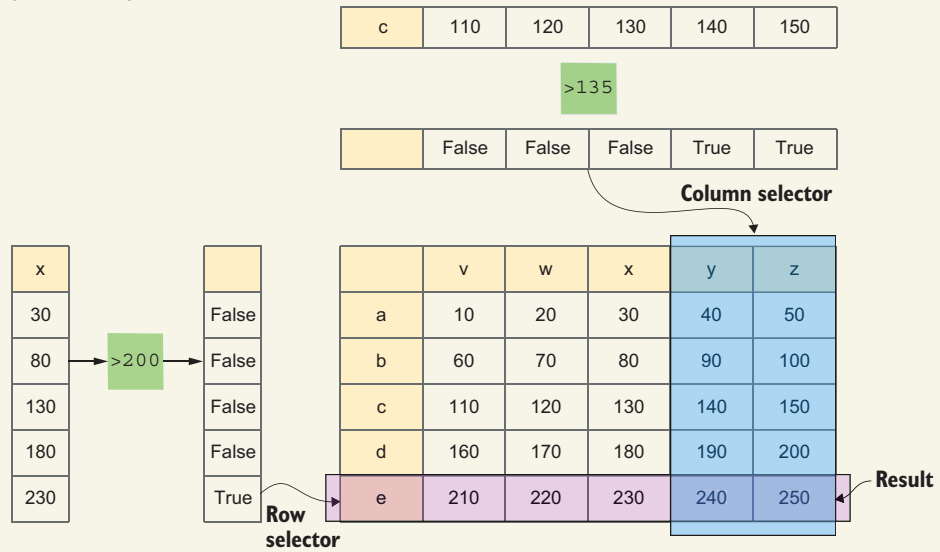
| c | 110 | 120 | 130 | 140 | 150 |
|---|---|---|---|---|---|

>135

| | False | False | False | True | True |
|---|---|---|---|---|---|

Column selector

| x |
|---|
| 30 |
| 80 |
| 130 |
| 180 |
| 230 |

>200

| |
|---|
| False |
| False |
| False |
| False |
| True |

| | v | w | x | y | z |
|---|---|---|---|---|---|
| a | 10 | 20 | 30 | 40 | 50 |
| b | 60 | 70 | 80 | 90 | 100 |
| c | 110 | 120 | 130 | 140 | 150 |
| d | 160 | 170 | 180 | 190 | 200 |
| e | 210 | 220 | 230 | 240 | 250 |

Row selector

Result